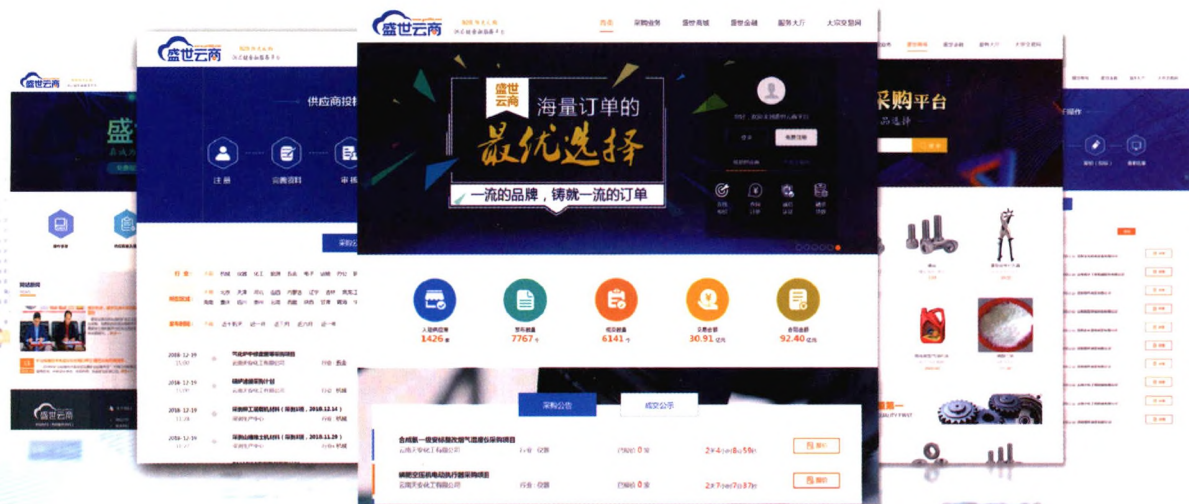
盛世云商

首页 采购信息 盛世商城 盛世金融 服务大厅 大宗交易网

盛世云商 海量订单的 最优选择

一流的品牌，铸就一流的订单

登录 免费注册

1426 家

7767 个

6141 个

30.91 亿元

92.40 亿元

采购公告 成交公示

云南天安化工有限公司

云南天安化工有限公司

盛世云商

供应商投标

注册 完善资料 审核

2018-12-19

2018-12-19

2018-12-19

采购平台

盛世云商